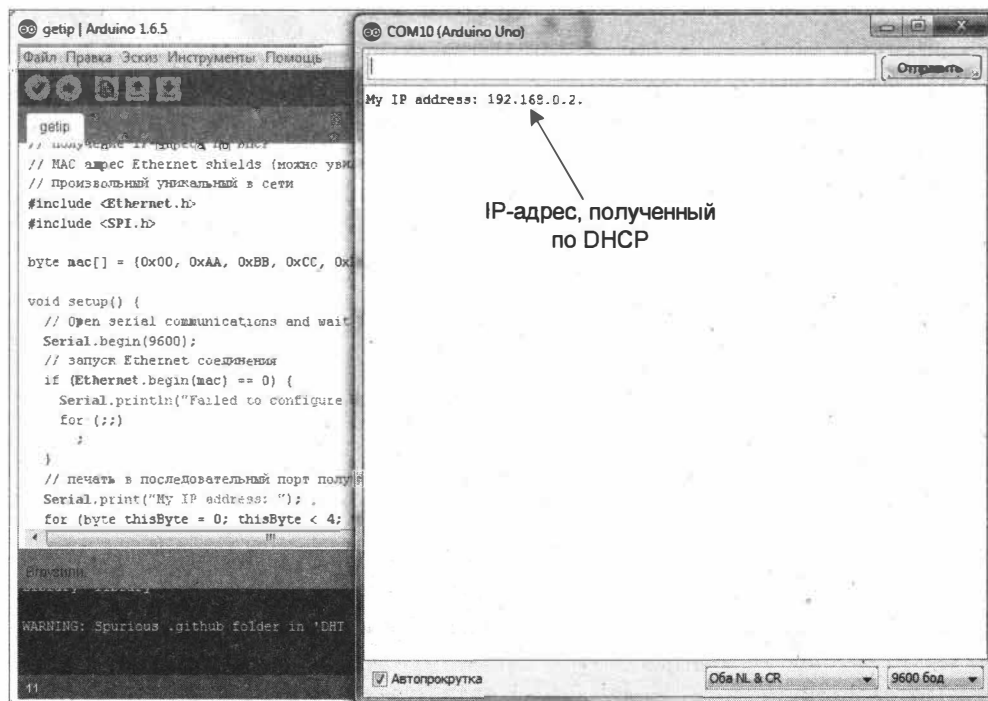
getip | Arduino 1.6.5

Файл Правка Эскиз Инструменты Помощь

getip

// получение IP-адреса по DHCP
// MAC адрес Ethernet shields (можно увид
// произвольный уникальный в сети
#include <Ethernet.h>
#include <SPI.h>

byte mac[] = {0x00, 0xAA, 0xBB, 0xCC, 0x

void setup() {
  // Open serial communications and wait
  Serial.begin(9600);
  // запуск Ethernet соединения
  if (Ethernet.begin(mac) == 0) {
    Serial.println("Failed to configure
    for (;;)
      ;
  }
  // печать в последовательный порт полу
  Serial.print("My IP address: ");
  for (byte thisByte = 0; thisByte < 4;

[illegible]

WARNING: Spurious .github folder in 'DHT

11

COM10 (Arduino Uno)

Отправить

My IP address: 192.168.0.2.

IP-адрес, полученный по DHCP

Автопрокрутка

Оба NL & CR

9600 бод